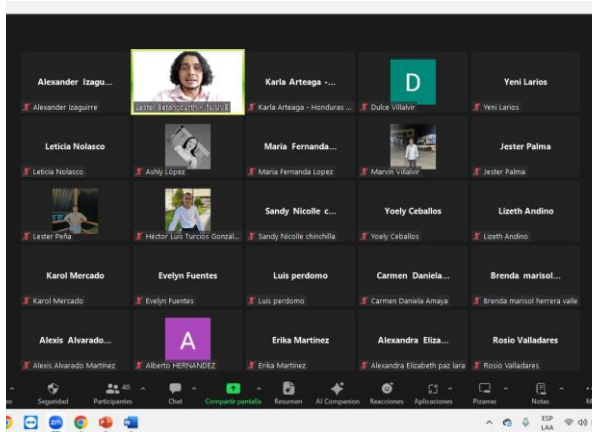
Alexander Izagu...
Alexander Izaguirre

Lester Betancourth - NUUVE

Karla Arteaga -...
Karla Arteaga - Honduras ...

D
Dulce Villalvir

Yeni Larios
Yeni Larios

Leticia Nolasco
Leticia Nolasco

Ashly López

Maria Fernanda...
Maria Fernanda Lopez

Marvin Villalvir

Jester Palma
Jester Palma

Lester Peña

Héctor Luis Turcios Gonzál...

Sandy Nicolle c...
Sandy Nicolle chinchilla

Yoely Ceballos
Yoely Ceballos

Lizeth Andino
Lizeth Andino

Karol Mercado
Karol Mercado

Evelyn Fuentes
Evelyn Fuentes

Luis perdomo
Luis perdomo

Carmen Daniela...
Carmen Daniela Amaya

Brenda marisol...
Brenda marisol herrera valle

Alexis Alvarado...
Alexis Alvarado Martinez

A
Alberto HERNANDEZ

Erika Martinez
Erika Martinez

Alexandra Eliza...
Alexandra Elizabeth paz lara

Rosio Valladares
Rosio Valladares

Seguridad
40
Participantes
Chat
Compartir pantalla
Resumen
AI Companion
Reacciones
Aplicaciones
Pizarras
Notas

ESP
LAA